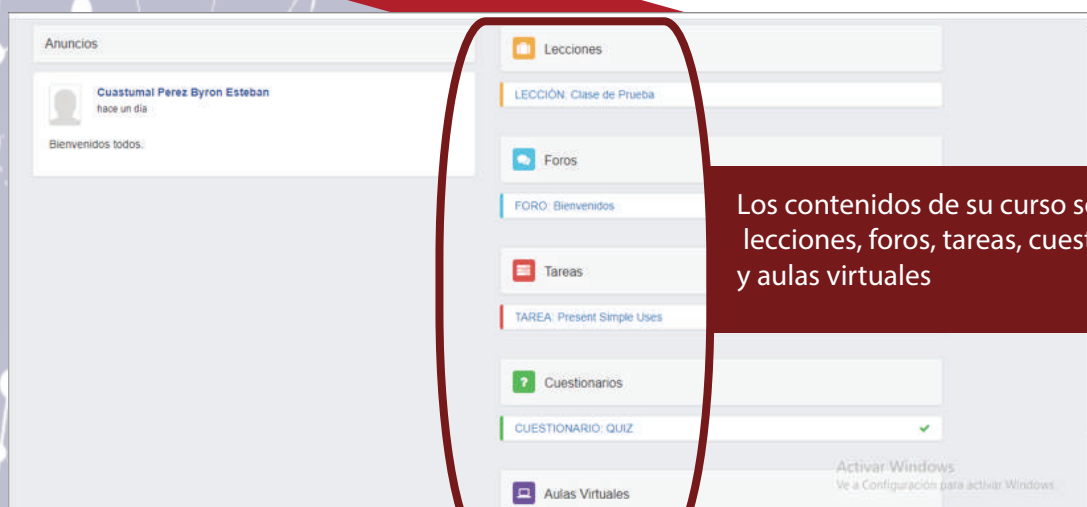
Anuncios

Cuastumal Perez Byron Esteban
hace un día

Bienvenidos todos.

Lecciones

LECCIÓN: Clase de Prueba

Foros

FORO: Bienvenidos

Tareas

TAREA: Present Simple Uses

Cuestionarios

CUESTIONARIO: QUIZ

Aulas Virtuales

Los contenidos de su curso s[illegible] lecciones, foros, tareas, cues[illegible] y aulas virtuales

Activar Windows
Ve a Configuración para activar Windows.